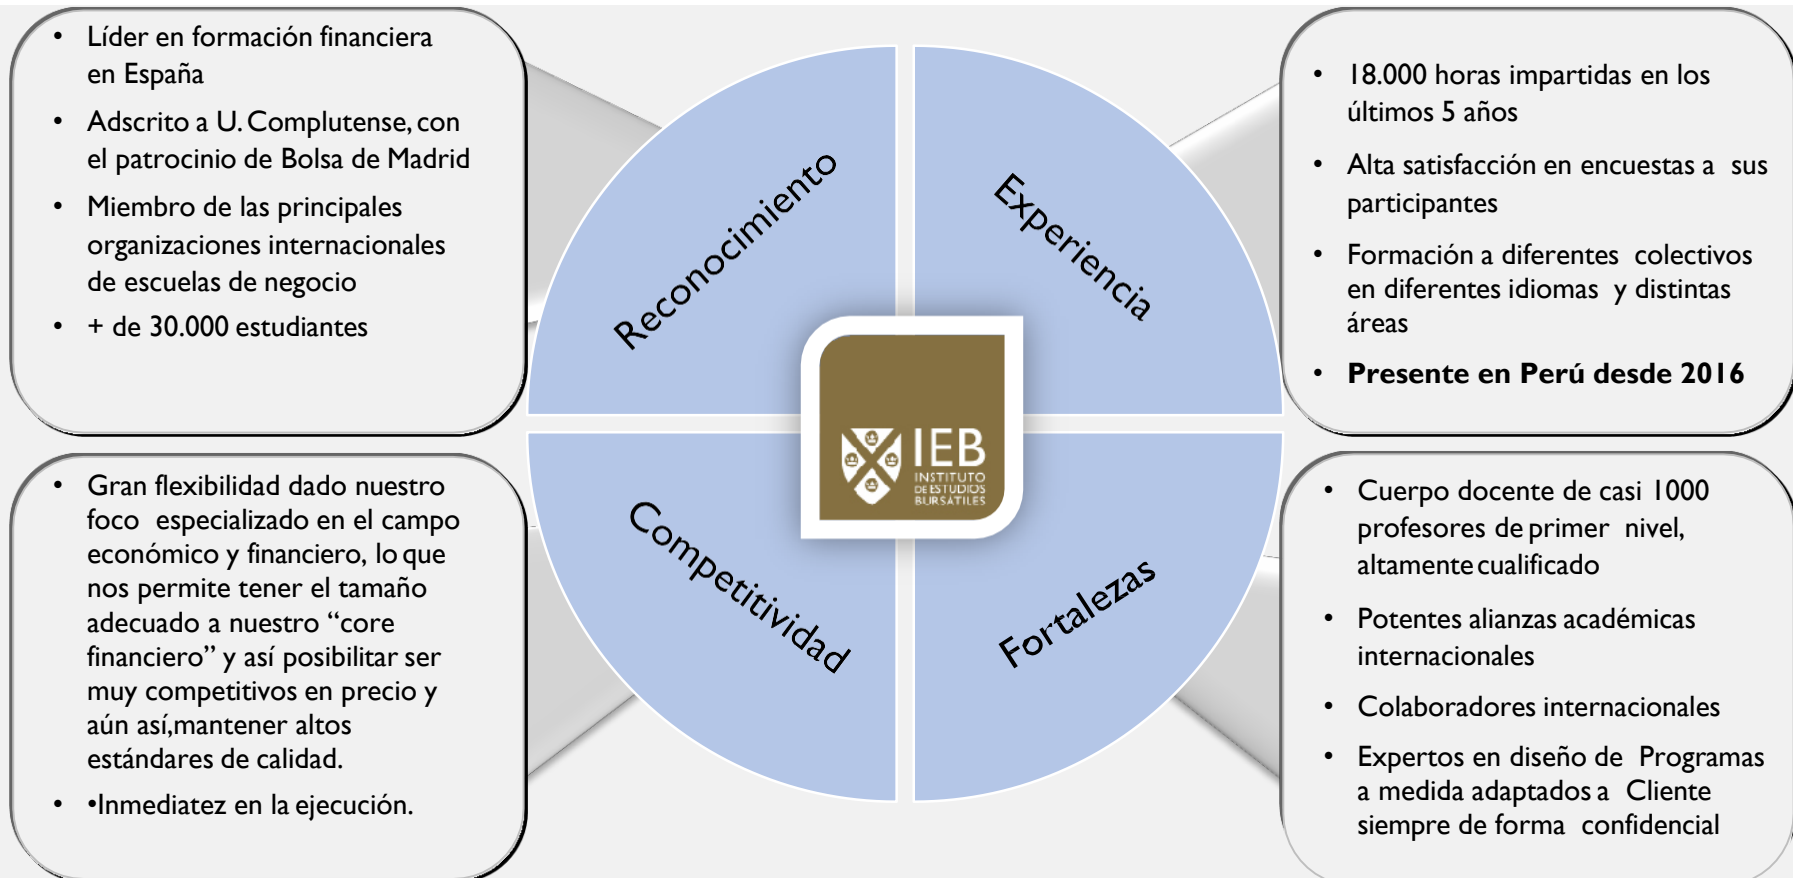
- Líder en formación financiera en España
- Adscrito a U. Complutense, con el patrocinio de Bolsa de Madrid
- Miembro de las principales organizaciones internacionales de escuelas de negocio
- + de 30.000 estudiantes

Reconocimiento

Experiencia

- 18.000 horas impartidas en los últimos 5 años
- Alta satisfacción en encuestas a sus participantes
- Formación a diferentes colectivos en diferentes idiomas y distintas áreas
- **Presente en Perú desde 2016**

IEB
INSTITUTO DE ESTUDIOS BURSÁTILES

- Gran flexibilidad dado nuestro foco especializado en el campo económico y financiero, lo que nos permite tener el tamaño adecuado a nuestro "core financiero" y así posibilitar ser muy competitivos en precio y aún así,mantener altos estándares de calidad.
- •Inmediatez en la ejecución.

Competitividad

Fortalezas

- Cuerpo docente de casi 1000 profesores de primer nivel, altamente cualificado
- Potentes alianzas académicas internacionales
- Colaboradores internacionales
- Expertos en diseño de Programas a medida adaptados a Cliente siempre de forma confidencial